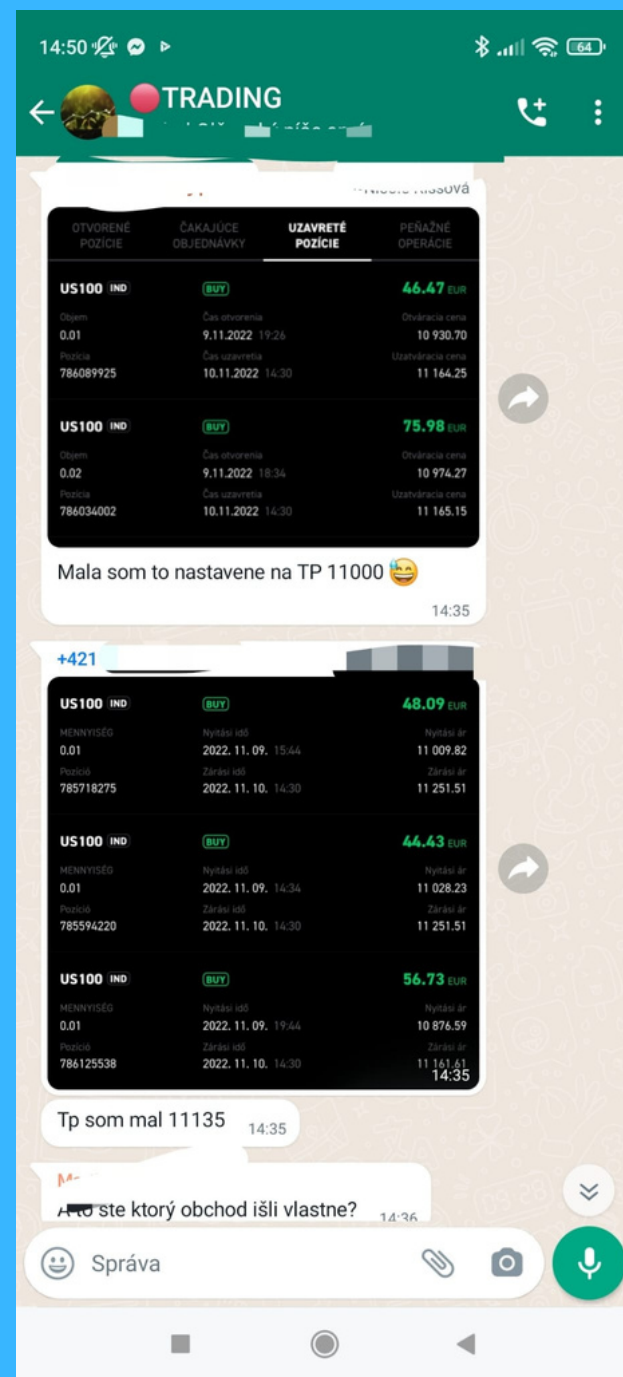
14:50

64

TRADING

~Nicole Kissová

OTVORENÉ POZÍCIE | ČAKAJÚCE OBJEDNÁVKY | UZAVRETÉ POZÍCIE | PEŇAŽNÉ OPERÁCIE

US100 IND BUY 46.47 EUR
Objem 0.01
Čas otvorenia 9.11.2022 19:26
Otváracia cena 10 930.70
Pozícia 786089925
Čas uzavretia 10.11.2022 14:30
Uzatváracia cena 11 164.25

US100 IND BUY 75.98 EUR
Objem 0.02
Čas otvorenia 9.11.2022 18:34
Otváracia cena 10 974.27
Pozícia 786034002
Čas uzavretia 10.11.2022 14:30
Uzatváracia cena 11 165.15

Mala som to nastavene na TP 11000 😅
14:35

+421

US100 IND BUY 48.09 EUR
MENNYISÉG 0.01
Nyitási idő 2022. 11. 09. 15:44
Nyitási ár 11 009.82
Pozíció 785718275
Zárási idő 2022. 11. 10. 14:30
Zárási ár 11 251.51

US100 IND BUY 44.43 EUR
MENNYISÉG 0.01
Nyitási idő 2022. 11. 09. 14:34
Nyitási ár 11 028.23
Pozíció 785594220
Zárási idő 2022. 11. 10. 14:30
Zárási ár 11 251.51

US100 IND BUY 56.73 EUR
MENNYISÉG 0.01
Nyitási idő 2022. 11. 09. 19:44
Nyitási ár 10 876.59
Pozíció 786125538
Zárási idő 2022. 11. 10. 14:30
Zárási ár 11 161.61
14:35

Tp som mal 11135 14:35

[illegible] ste ktorý obchod išli vlastne? 14:36

Správa